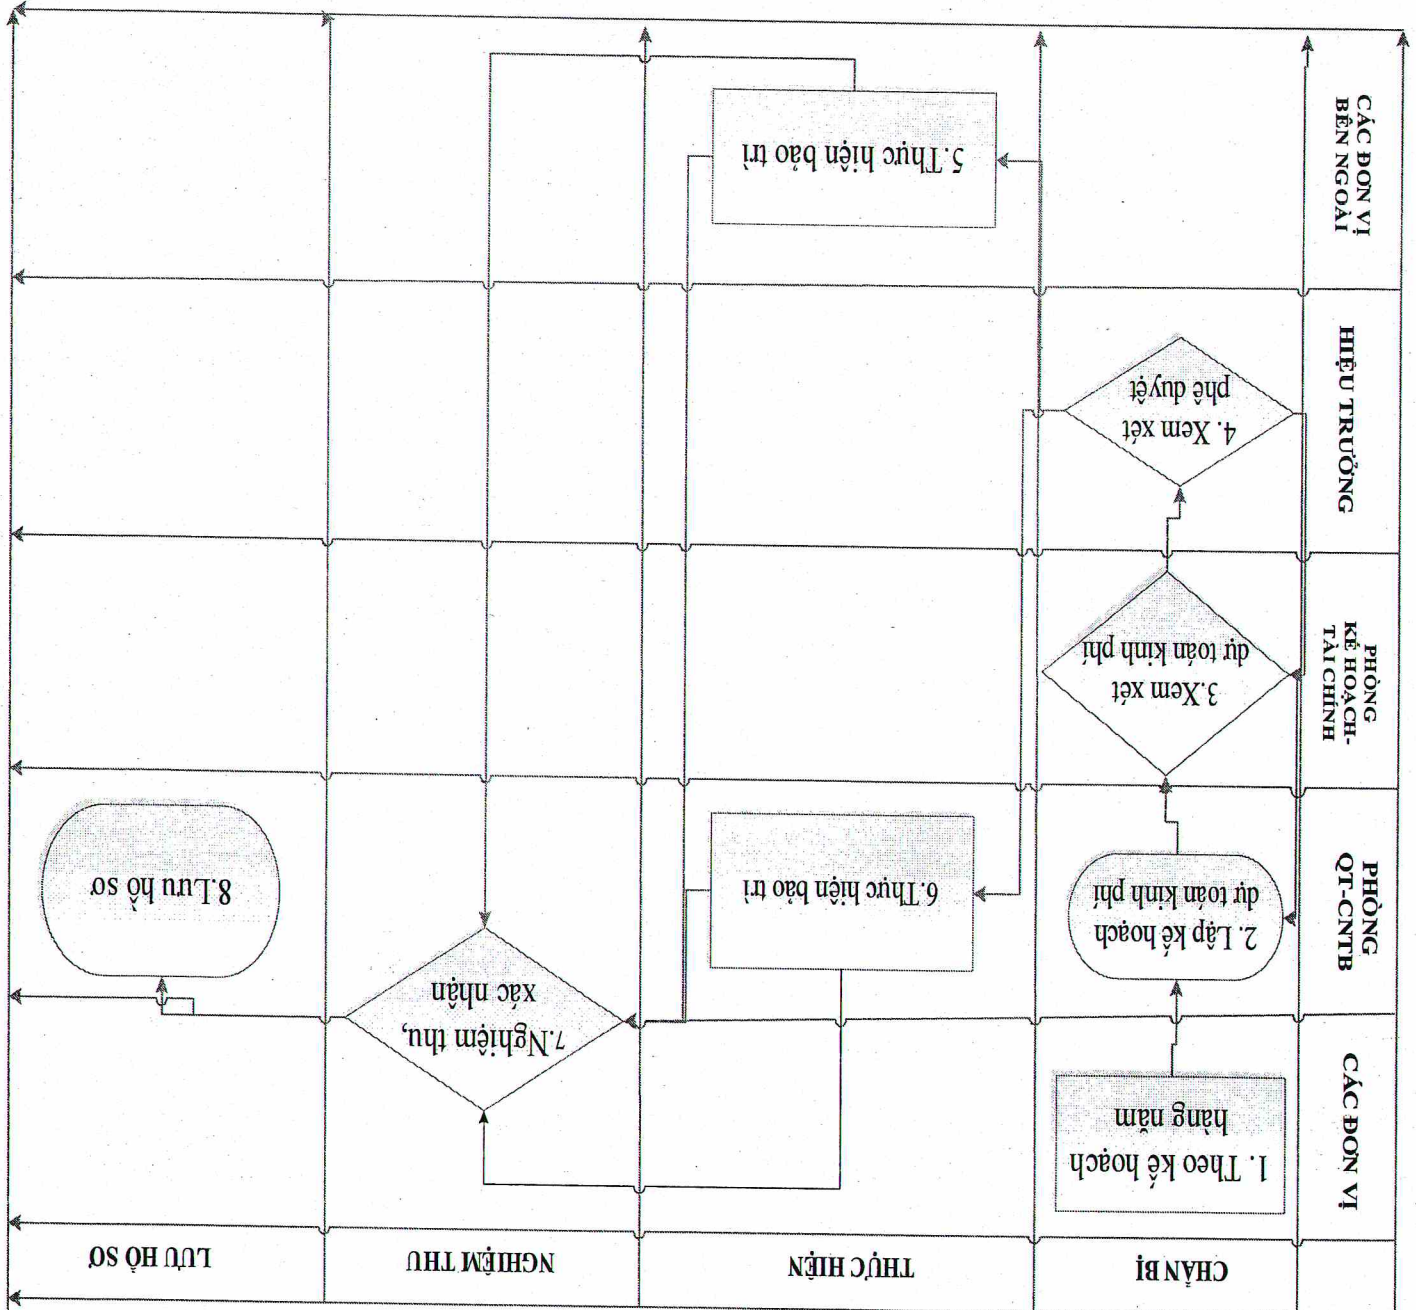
CÁC ĐƠN VỊ

PHÒNG QT-CNTB

PHÒNG KẾ HOẠCH-TÀI CHÍNH

HIỆU TRƯỞNG

CÁC ĐƠN VỊ BÊN NGOÀI

CHUẨN BỊ

1. Theo kế hoạch hàng năm

2. Lập kế hoạch dự toán kinh phí

3.Xem xét dự toán kinh phí

4. Xem xét phê duyệt

THỰC HIỆN

5.Thực hiện bảo trì

6.Thực hiện bảo trì

NGHIỆM THU

7.Nghiệm thu, xác nhận

LƯU HỒ SƠ

8.Lưu hồ sơ